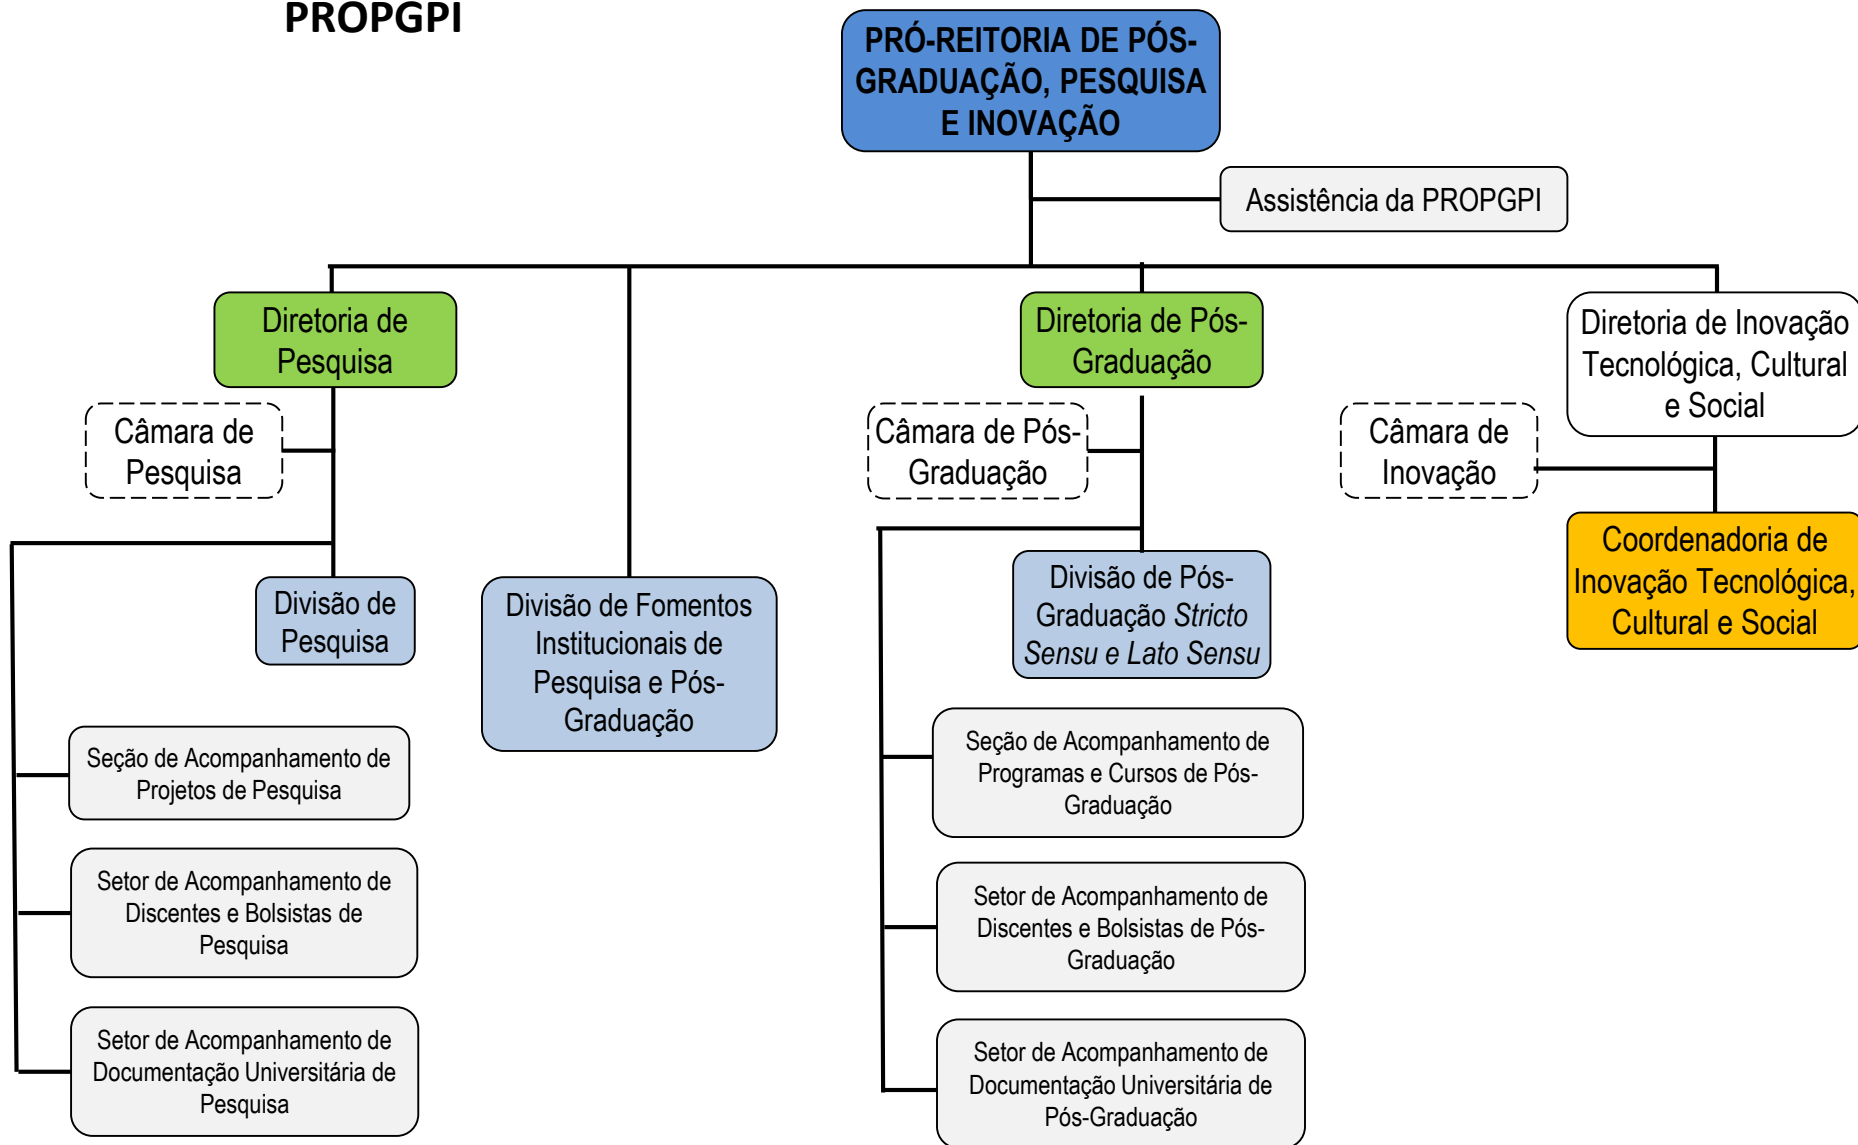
PROPGPI

PRÓ-REITORIA DE PÓS-GRADUAÇÃO, PESQUISA E INOVAÇÃO

Assistência da PROPGPI

Diretoria de Pesquisa

Câmara de Pesquisa

Divisão de Pesquisa

Seção de Acompanhamento de Projetos de Pesquisa

Setor de Acompanhamento de Discentes e Bolsistas de Pesquisa

Setor de Acompanhamento de Documentação Universitária de Pesquisa

Divisão de Fomentos Institucionais de Pesquisa e Pós-Graduação

Diretoria de Pós-Graduação

Câmara de Pós-Graduação

Divisão de Pós-Graduação *Stricto Sensu e Lato Sensu*

Seção de Acompanhamento de Programas e Cursos de Pós-Graduação

Setor de Acompanhamento de Discentes e Bolsistas de Pós-Graduação

Setor de Acompanhamento de Documentação Universitária de Pós-Graduação

Diretoria de Inovação Tecnológica, Cultural e Social

Câmara de Inovação

Coordenadoria de Inovação Tecnológica, Cultural e Social